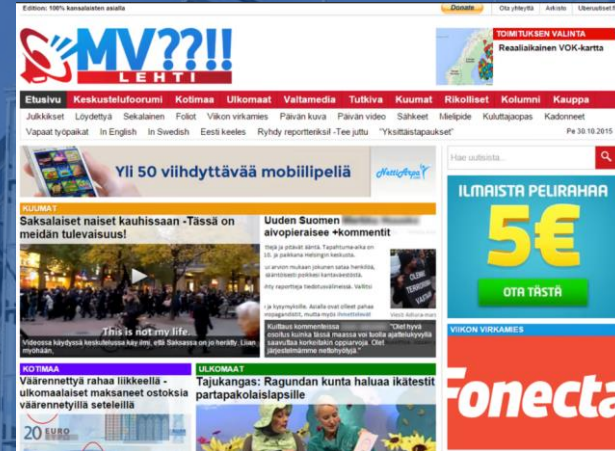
Edition: 100% kansalaisten asialla

Donate | Ota yhteyttä | Arkisto | Uberuutiset

MV??!! LEHTI

TOIMITUKSEN VALINTA
Reaaliaikainen VOK-kartta

Etusivu | Keskustelufoorumi | Kotimaa | Ulkomaat | Valtamedia | Tutkiva | Kuumat | Rikolliset | Kolumni | Kauppa

Julkkikset | Löydettyä | Sekalainen | Foliot | Viikon virkamies | Päivän kuva | Päivän video | Sähkeet | Mielipide | Kuluttajaopas | Kadonneet

Vapaat työpaikat | In English | In Swedish | Eesti keeles | Ryhdy reportteriksi! -Tee juttu | "Yksittäistapaukset"

Pe 30.10.2015

Yli 50 viihdyttävää mobiilipeliä

NettiArpa

Hae uutisista...

KUUMAT

Saksalaiset naiset kauhissaan -Tässä on meidän tulevaisuus!

This is not my life.

Videossa käydyssä keskustelussa käy ilmi, että Saksassa on jo herätty . Liian myöhään.

Uuden Suomen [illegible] aivopieraisee +kommentit

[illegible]

ILMAISTA PELIRAHAA
5€
OTA TÄSTÄ

VIIKON VIRKAMIES

Fonecta

KOTIMAA

Väärennettyä rahaa liikkeellä - ulkomaalaiset maksaneet ostoksia väärennetyillä seteleillä

ULKOMAAT

Tajukangas: Ragundan kunta haluaa ikätestit partapakolaislapsille